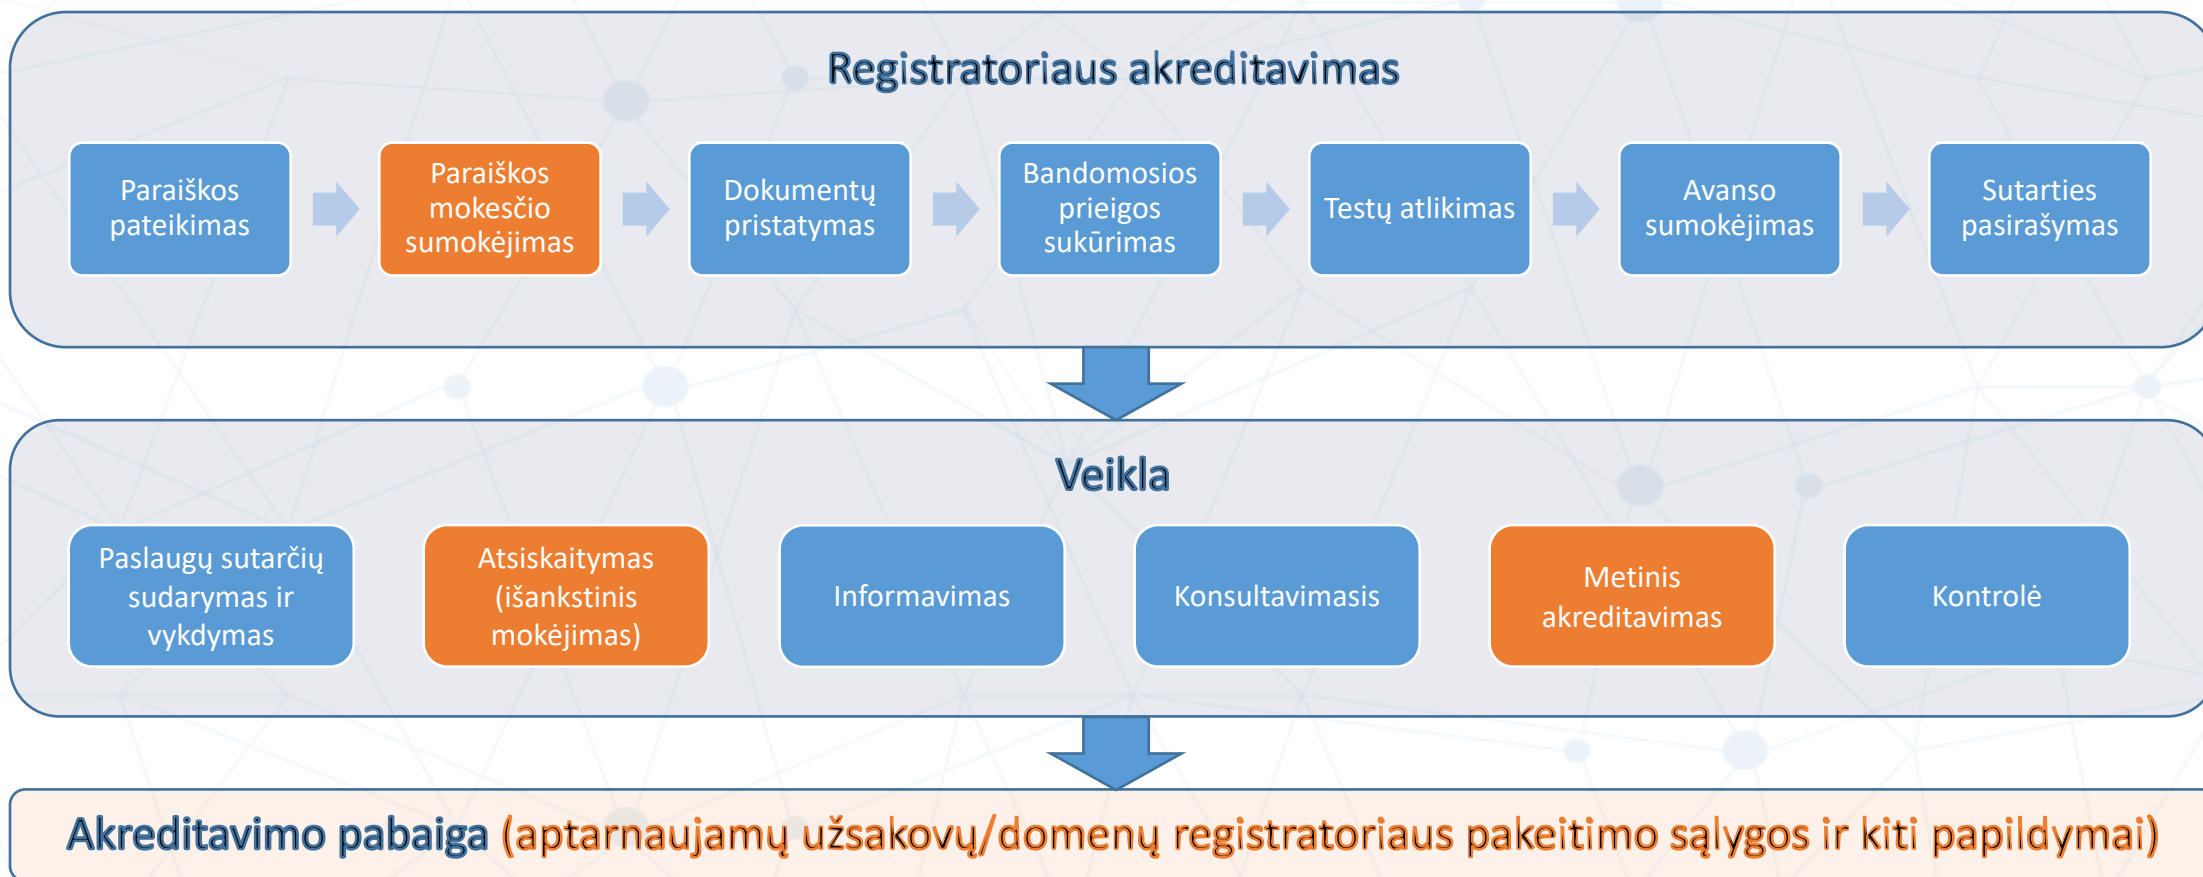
Registratoriaus akreditavimas

Paraiškos pateikimas

Paraiškos mokesčio sumokėjimas

Dokumentų pristatymas

Bandomosios prieigos sukūrimas

Testų atlikimas

Avanso sumokėjimas

Sutarties pasirašymas

Veikla

Paslaugų sutarčių sudarymas ir vykdymas

Atsiskaitymas (išankstinis mokėjimas)

Informavimas

Konsultavimasis

Metinis akreditavimas

Kontrolė

Akreditavimo pabaiga (aptarnaujamų užsakovų/domenų registratoriaus pakeitimo sąlygos ir kiti papildymai)